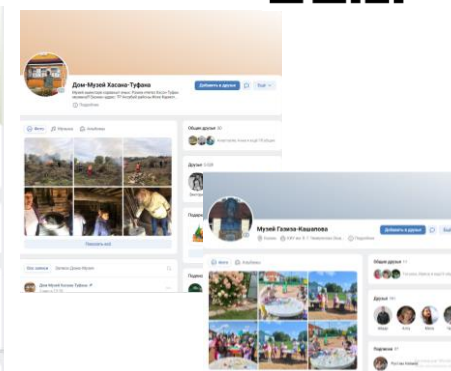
Дом-Музей Хасана-Туфана

Добавить в друзья

Ещё

Подробнее

Фото

Музыка

Альбомы

Общие друзья

Друзья

Показать всё

Все записи

Записи Дома-Музея

Дом-Музей Хасана-Туфана

Музей Газиза-Кашапова

Добавить в друзья

Подробнее

Фото

Альбомы

Общие друзья

Друзья

Подписки